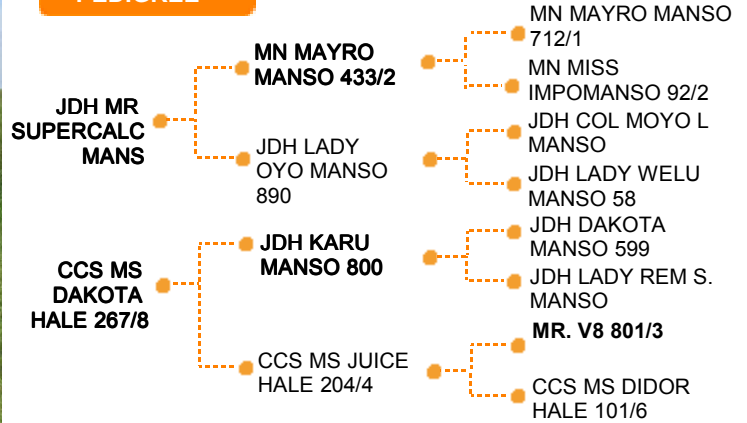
PEDIGREE

JDH MR SUPERCALC MANS

MN MAYRO MANSO 433/2

MN MAYRO MANSO 712/1

MN MISS IMPOMANSO 92/2

JDH LADY OYO MANSO 890

JDH COL MOYO L MANSO

JDH LADY WELU MANSO 58

CCS MS DAKOTA HALE 267/8

JDH KARU MANSO 800

JDH DAKOTA MANSO 599

JDH LADY REM S. MANSO

CCS MS JUICE HALE 204/4

MR. V8 801/3

CCS MS DIDOR HALE 101/6